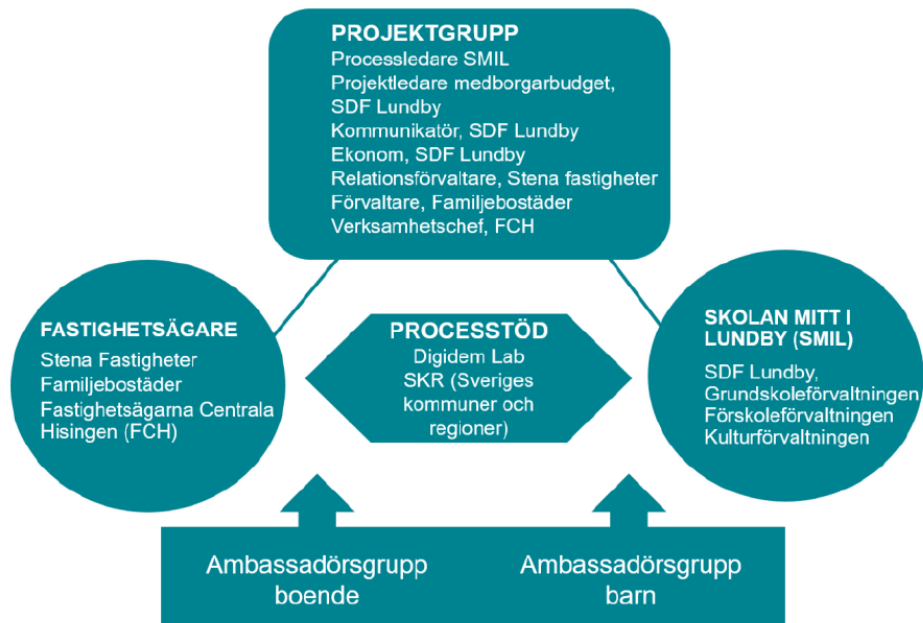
PROJEKTGRUPP
Processledare SMIL
Projektledare medborgarbudget, SDF Lundby
Kommunikatör, SDF Lundby
Ekonom, SDF Lundby
Relationsförvaltare, Stena fastigheter
Förvaltare, Familjebostäder
Verksamhetschef, FCH

FASTIGHETSÄGARE
Stena Fastigheter
Familjebostäder
Fastighetsägarna Centrala Hisingen (FCH)

PROCESSTÖD
Digidem Lab
SKR (Sveriges kommuner och regioner)

SKOLAN MITT I LUNDBY (SMIL)
SDF Lundby,
Grundskoleförvaltningen
Förskoleförvaltningen
Kulturförvaltningen

Ambassadörsgrupp boende

Ambassadörsgrupp barn